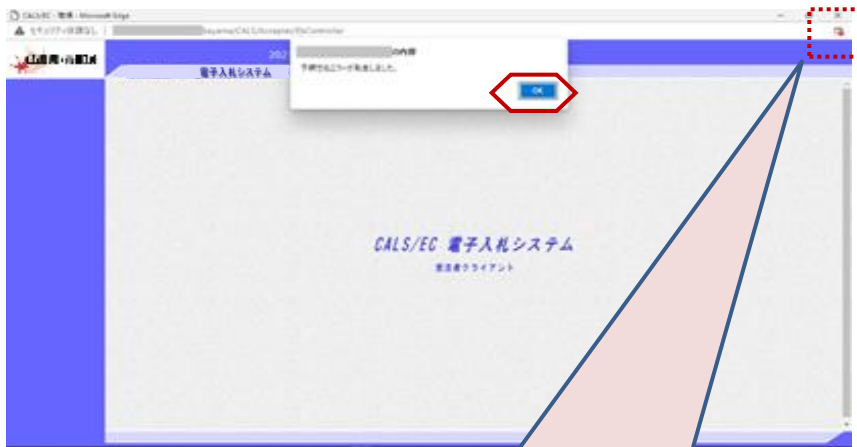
CALS/EC - 電子 - Microsoft Edge

セキュリティ保護なし | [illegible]koyama/CALS/Accepter/EbController

202

電子入札システム

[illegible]の内容

予期せぬエラーが発生しました。

OK

CALS/EC 電子入札システム

受注者クライアント